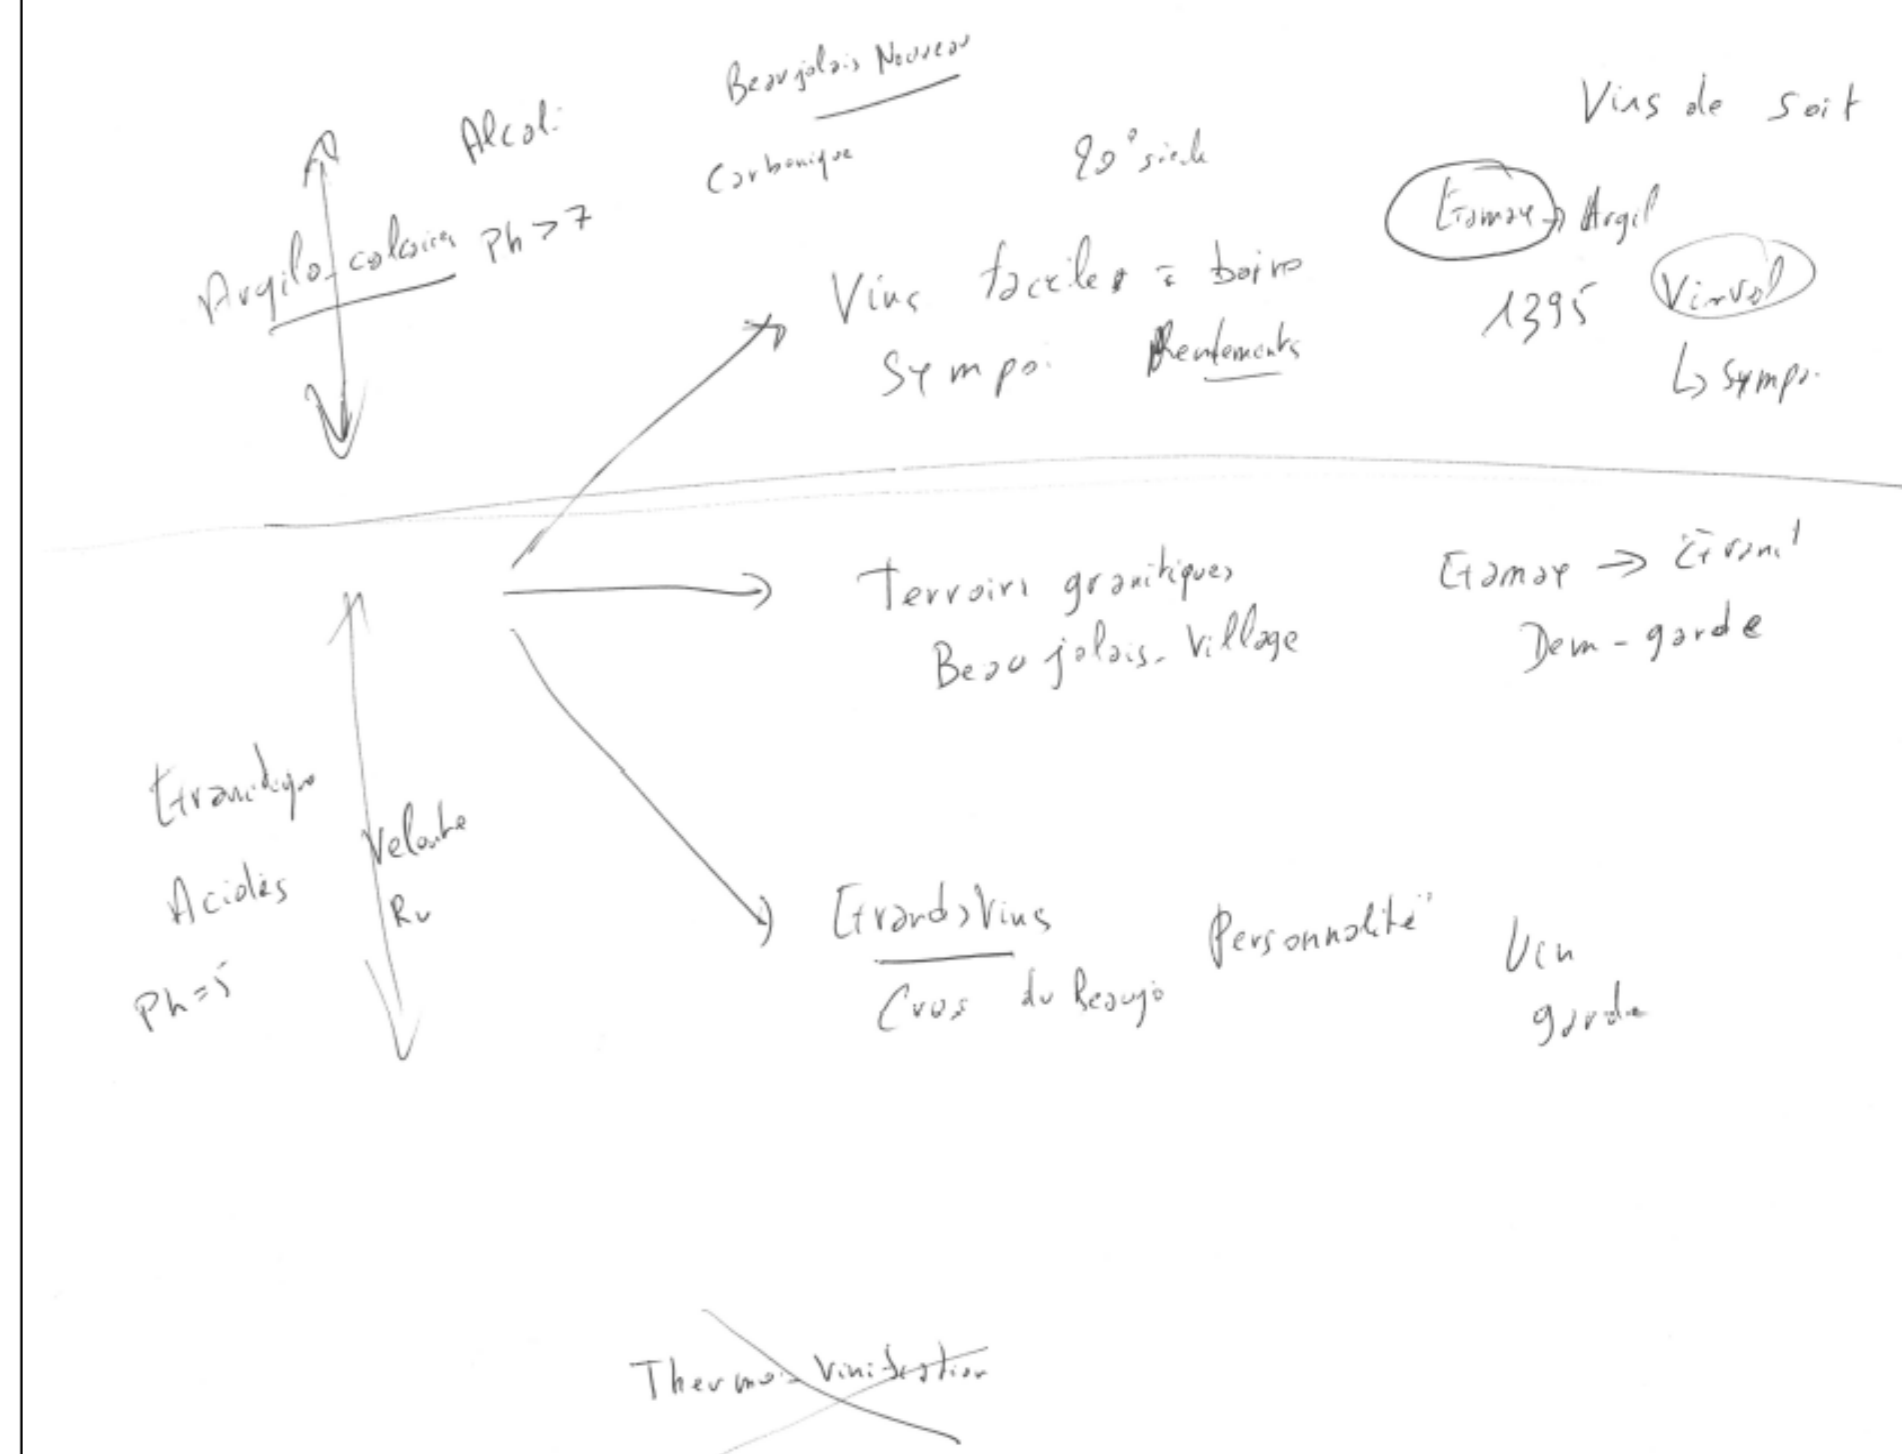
Beaujolais Nouveau

Alcol:

Carbonique

20° siecle

Vins de Soif

Argilo calcaire Ph > 7

Gamay → Argil

Vins faciles à boire

Sympa Rendements

1395 Vinrol

↳ Sympa

Terroirs granitiques

Beaujolais Village

Gamay → Grand

Dem - garde

Granitique

Acides

Ph = 5

Veloute

Ru

Grands Vins

Crus du Beaujo

Personnalité

Vin garde

Thermo Vinification